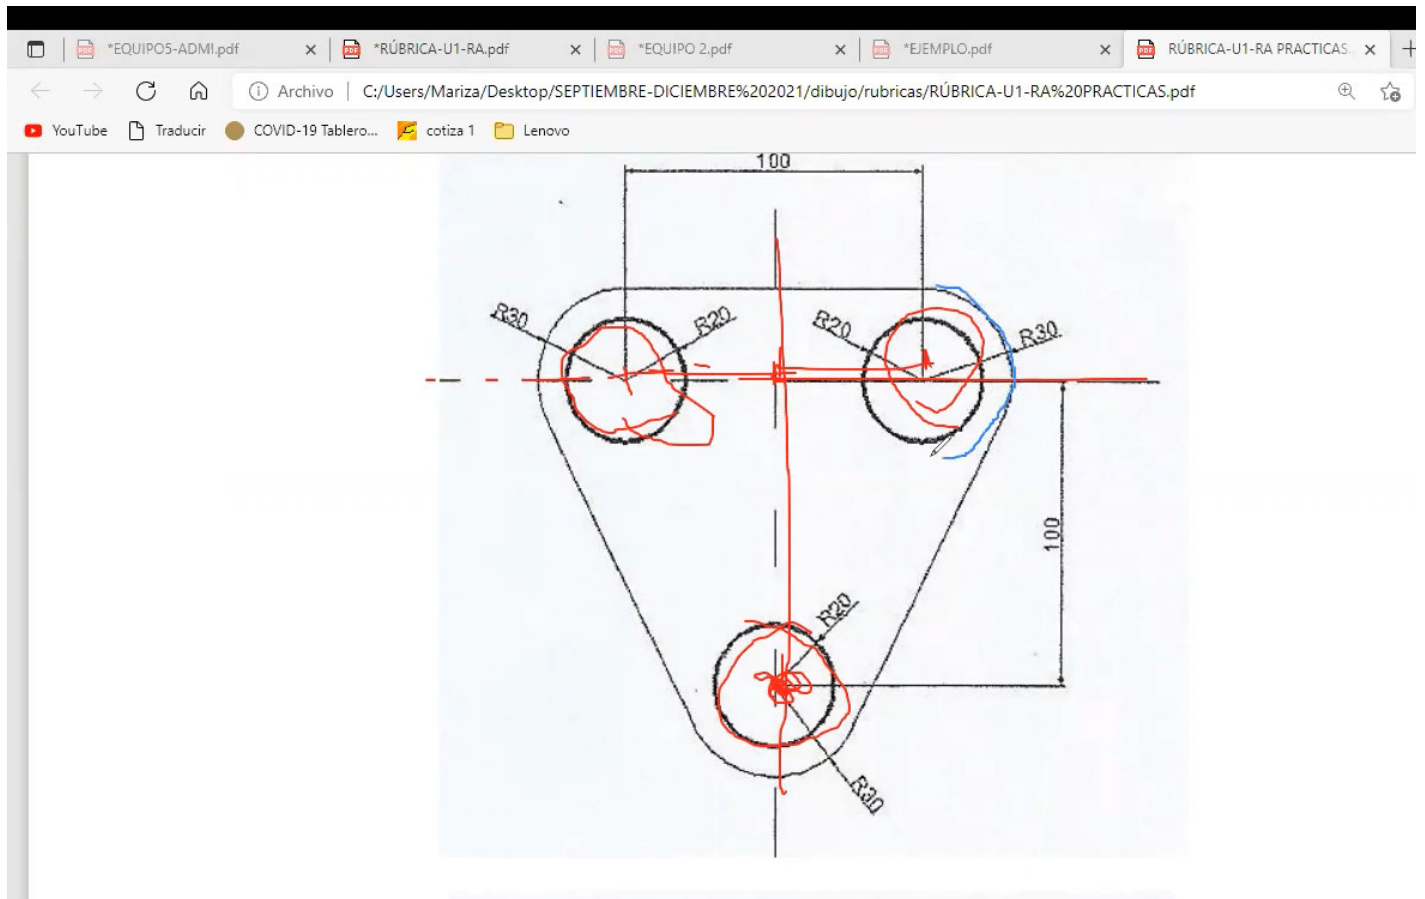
*EQUIPO5-ADMI.pdf
*RÚBRICA-U1-RA.pdf
*EQUIPO 2.pdf
*EJEMPLO.pdf
RÚBRICA-U1-RA PRACTICAS

Archivo | C:/Users/Mariza/Desktop/SEPTIEMBRE-DICIEMBRE%202021/dibujo/rubricas/RÚBRICA-U1-RA%20PRACTICAS.pdf

YouTube
Traducir
COVID-19 Tablero...
cotiza 1
Lenovo

100
R30
R20
R20
R30
100
R20
R30